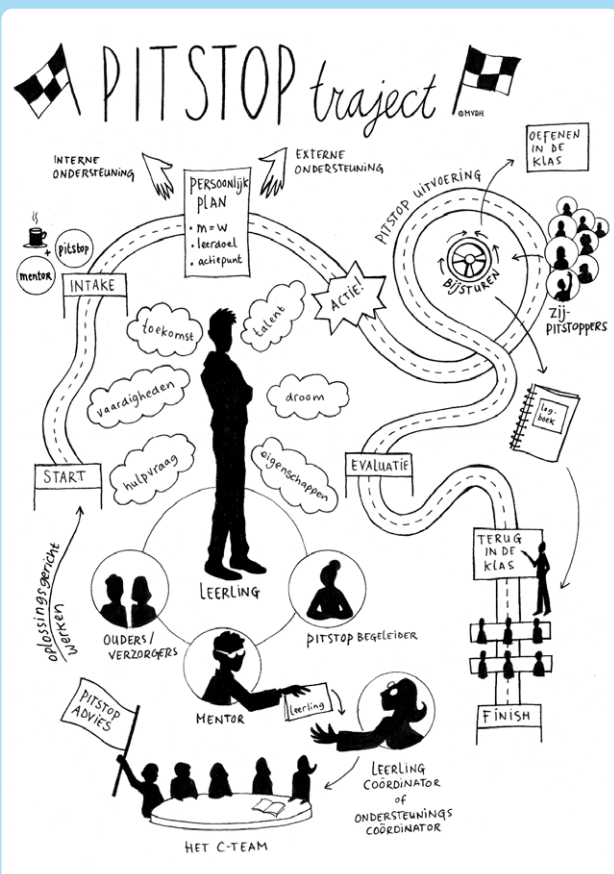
PITSTOP traject

©MVDH

INTERNE ONDERSTEUNING

PERSOONLIJK PLAN
• m=w
• leerdoel
• actiepunt

EXTERNE ONDERSTEUNING

OEFENEN IN DE KLAS

PITSTOP UITVOERING

pitstop

mentor

INTAKE

ACTIE!

BIJSTUREN

ZIJ-PITSTOPPERS

toekomst

talent

vaardigheden

droom

log-boek

hulpvraag

eigenschappen

START

EVALUATIE

TERUG IN DE KLAS

oplossingsgericht werken

LEERLING

OUDERS / VERZORGERS

PITSTOP BEGELEIDER

PITSTOP ADVIES

MENTOR

leerling

FINISH

LEERLING COÖRDINATOR OF ONDERSTEUNINGS COÖRDINATOR

HET C-TEAM